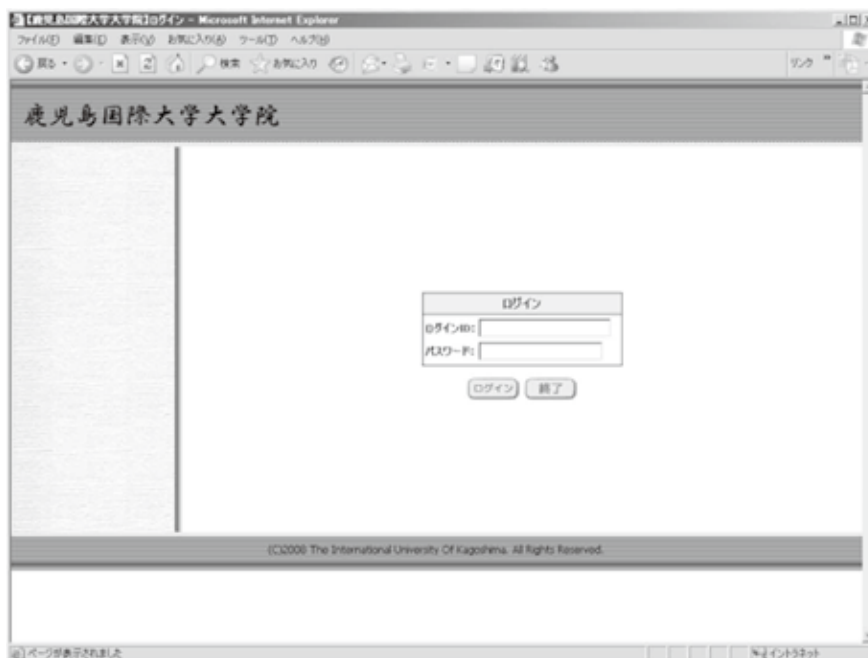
【鹿児島国際大学大学院】ログイン - Microsoft Internet Explorer
ファイル(F) 編集(E) 表示(V) お気に入り(A) ツール(T) ヘルプ(H)
戻る 検索 お気に入り
リンク

鹿児島国際大学大学院

ログイン
ログインID:
パスワード:
ログイン 終了

(C)2008 The International University Of Kagoshima. All Rights Reserved.

ページが表示されました
イントラネット